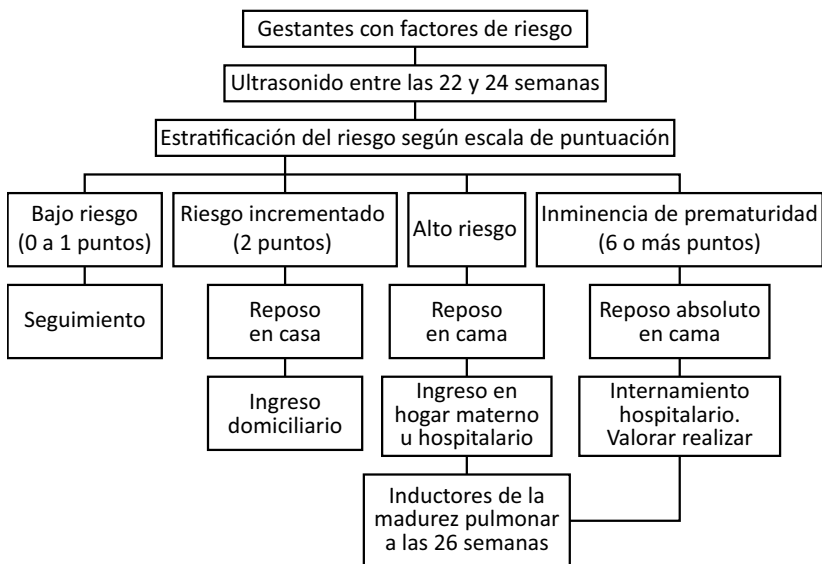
Gestantes con factores de riesgo

Ultrasonido entre las 22 y 24 semanas

Estratificación del riesgo según escala de puntuación

Bajo riesgo (0 a 1 puntos)

Seguimiento

Riesgo incrementado (2 puntos)

Reposo en casa

Ingreso domiciliario

Alto riesgo

Reposo en cama

Ingreso en hogar materno u hospitalario

Inminencia de prematuridad (6 o más puntos)

Reposo absoluto en cama

Internamiento hospitalario. Valorar realizar

Inductores de la madurez pulmonar a las 26 semanas